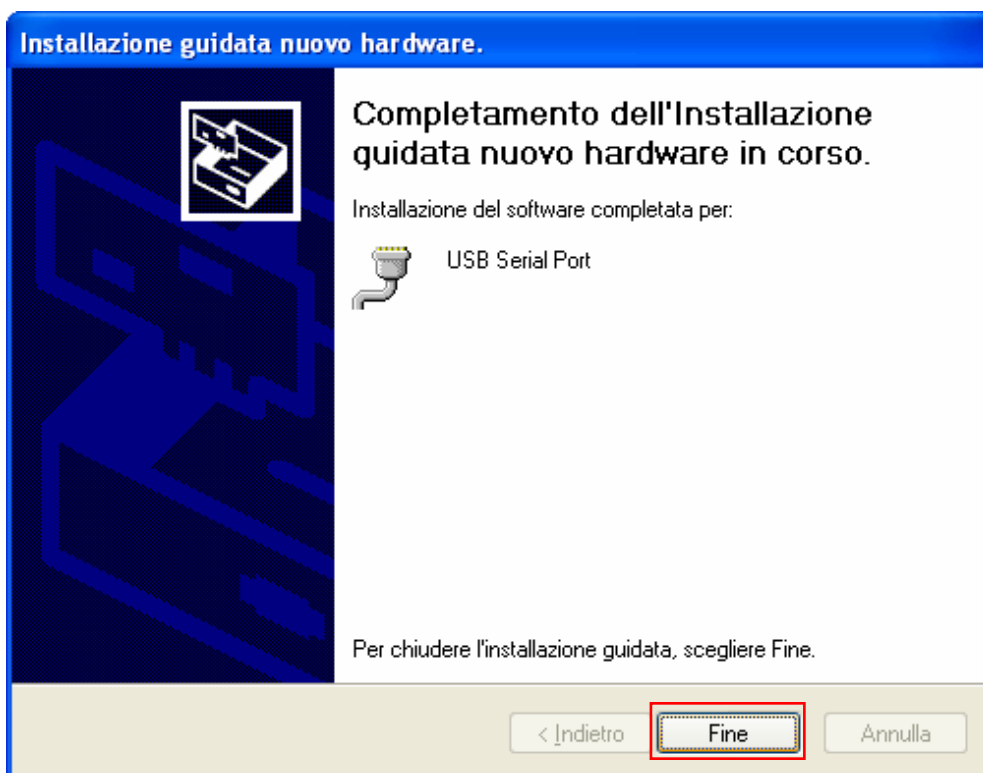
Installazione guidata nuovo hardware.

Completamento dell'Installazione guidata nuovo hardware in corso.

Installazione del software completata per:

USB Serial Port

Per chiudere l'installazione guidata, scegliere Fine.

< Indietro

Fine

Annulla